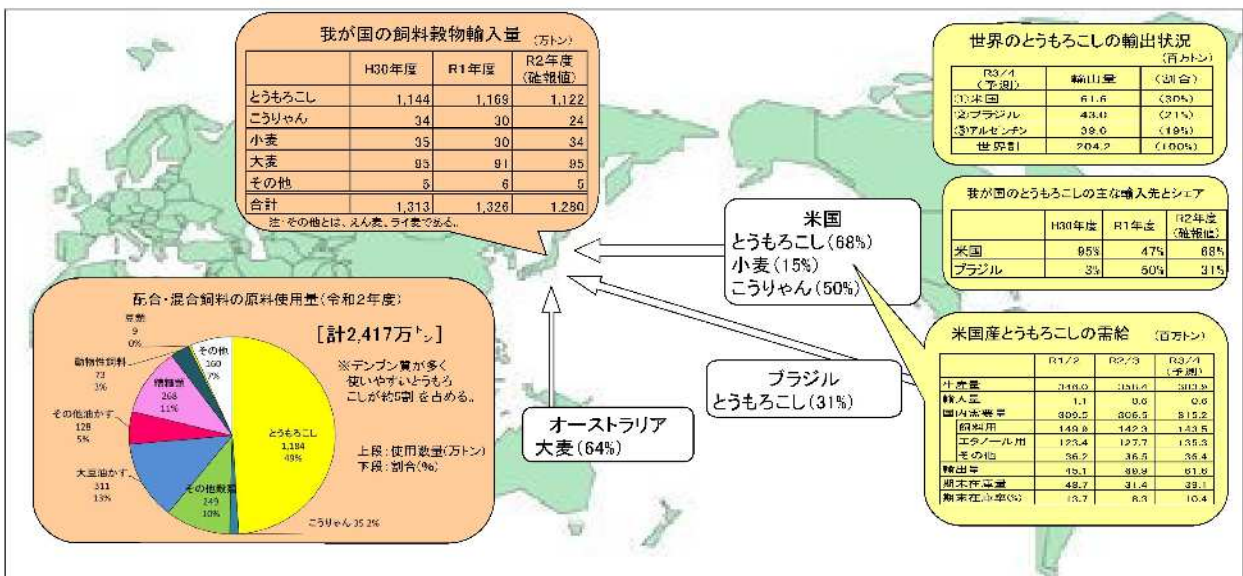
我が国の飼料穀物輸入量 (万トン)

| | H30年度 | R1年度 | R2年度 (速報値) |
|---|---|---|---|
| とうもろこし | 1,144 | 1,169 | 1,122 |
| こうりゃん | 34 | 30 | 24 |
| 小麦 | 35 | 30 | 34 |
| 大麦 | 95 | 91 | 95 |
| その他 | 5 | 6 | 5 |
| 合計 | 1,313 | 1,326 | 1,280 |

注:その他とは、えん麦、ライ麦である。

世界のとうもろこしの輸出状況 (百万トン)

| R3/4 (予測) | 輸出量 | (割合) |
|---|---|---|
| ①米国 | 61.6 | (30%) |
| ②ブラジル | 43.0 | (21%) |
| ③アルゼンチン | 39.0 | (19%) |
| 世界計 | 204.2 | (100%) |

我が国のとうもろこしの主な輸入先とシェア

| | H30年度 | R1年度 | R2年度 (速報値) |
|---|---|---|---|
| 米国 | 95% | 47% | 68% |
| ブラジル | 3% | 50% | 31% |

米国
とうもろこし(68%)
小麦(15%)
こうりゃん(50%)

ブラジル
とうもろこし(31%)

オーストラリア
大麦(64%)

配合・混合飼料の原料使用量(令和2年度)

[計2,417万トン]

※デンプン質が多く使いやすいとうもろこしが約5割を占める。

上段:使用数量(万トン)
下段:割合(%)

とうもろこし 1,184 49%
その他穀類 249 10%
大豆油かす 311 13%
その他油かす 128 5%
糟糠類 268 11%
動物性飼料 73 3%
豆類 9 0%
その他 160 7%
こうりゃん 35 2%

米国産とうもろこしの需給 (百万トン)

| | R1/2 | R2/3 | R3/4 (予測) |
|---|---|---|---|
| 生産量 | 346.0 | 358.4 | 383.9 |
| 輸入量 | 1.1 | 0.6 | 0.6 |
| 国内消費量 | 309.5 | 306.5 | 315.2 |
| 飼料用 | 149.9 | 142.3 | 143.5 |
| エタノール用 | 123.4 | 127.7 | 135.3 |
| その他 | 36.2 | 36.5 | 36.4 |
| 輸出量 | 45.1 | 69.9 | 61.6 |
| 期末在庫量 | 48.7 | 31.4 | 39.1 |
| 期末在庫率(%) | 13.7 | 8.3 | 10.4 |